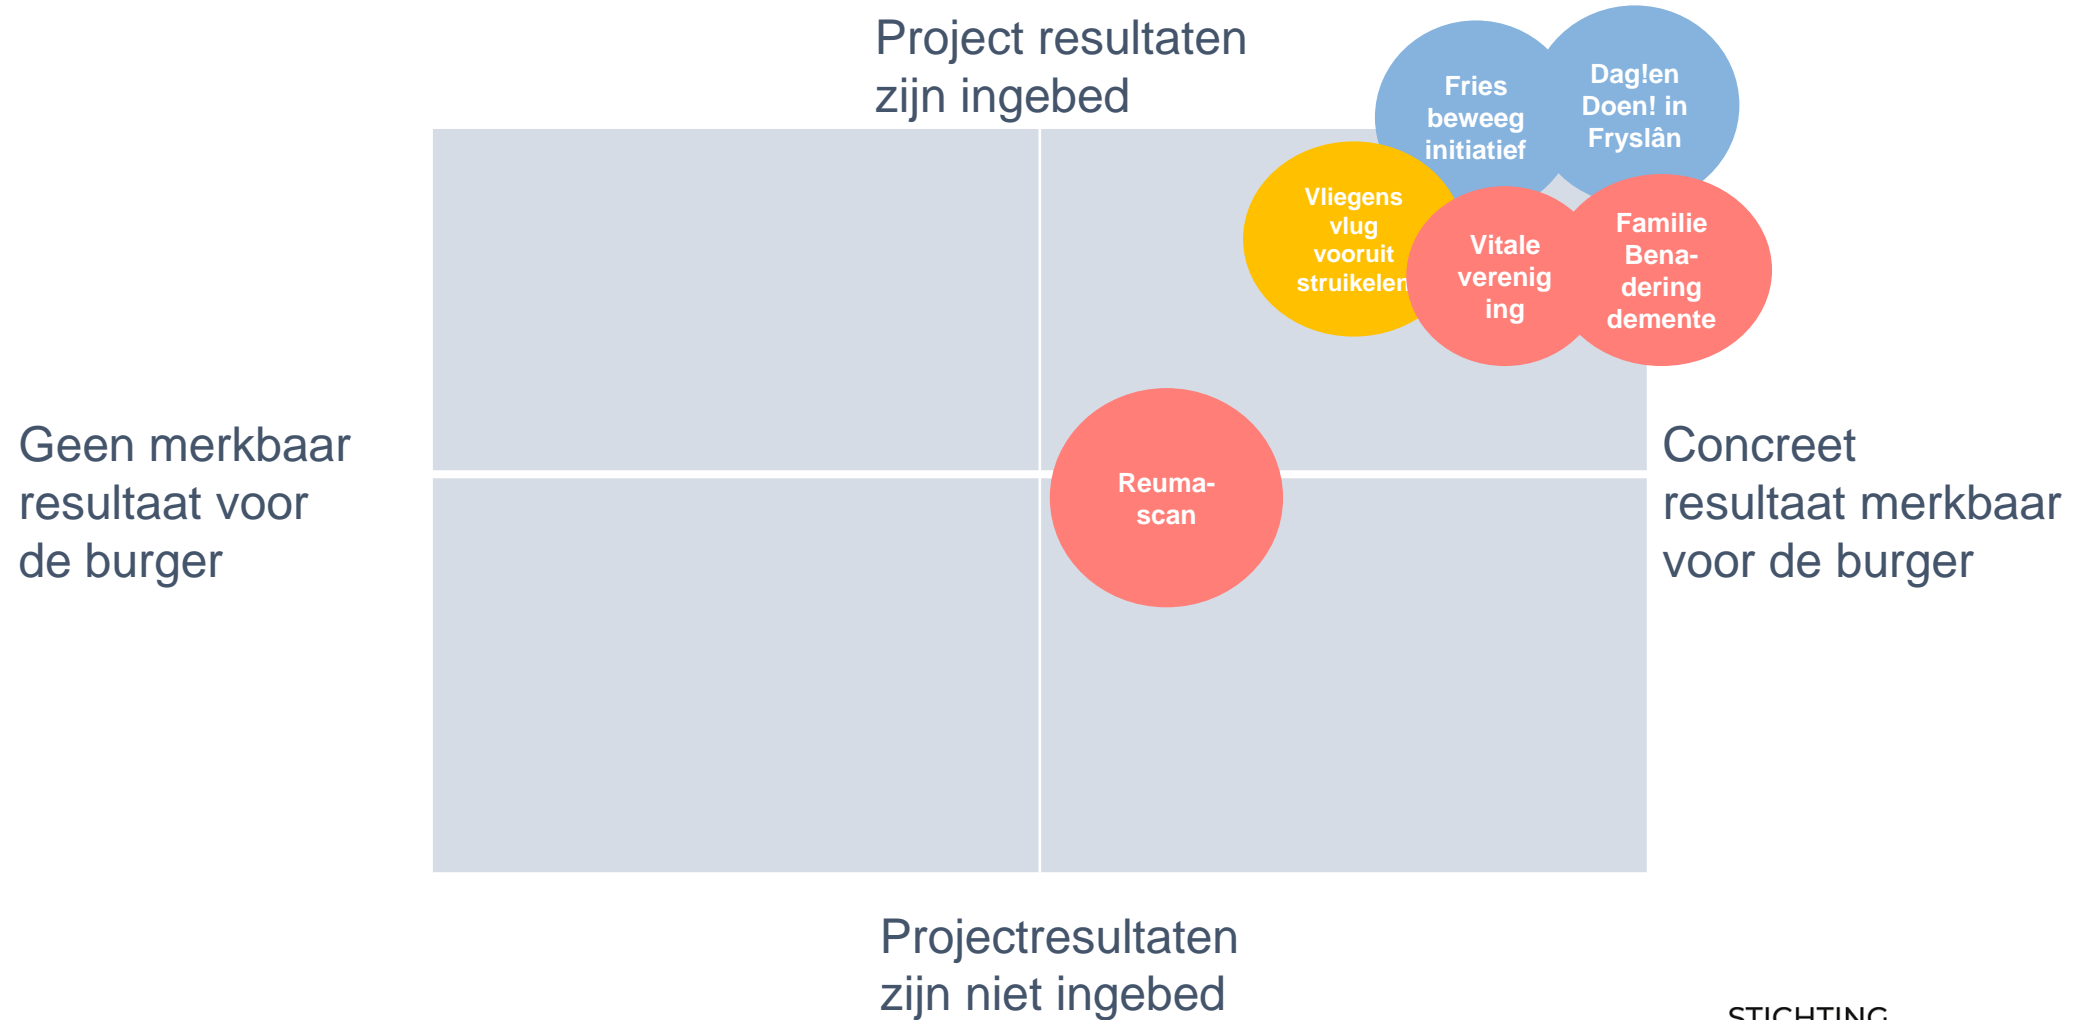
Project resultaten zijn ingebed

Fries beweeg initiatief

Dag!en Doen! in Fryslân

Vliegens vlug vooruit struikelen

Vitale verenig ing

Familie Bena- dering demente

Geen merkbaar resultaat voor de burger

Reuma- scan

Concreet resultaat merkbaar voor de burger

Projectresultaten zijn niet ingebed

STICHTING